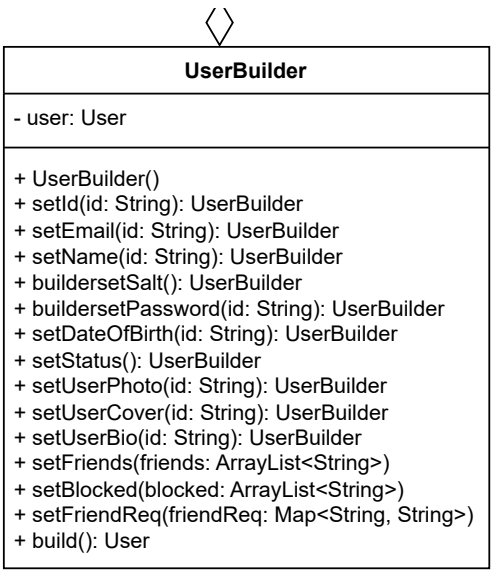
UserBuilder

- user: User

+ UserBuilder()
+ setId(id: String): UserBuilder
+ setEmail(id: String): UserBuilder
+ setName(id: String): UserBuilder
+ buildersetSalt(): UserBuilder
+ buildersetPassword(id: String): UserBuilder
+ setDateOfBirth(id: String): UserBuilder
+ setStatus(): UserBuilder
+ setUserPhoto(id: String): UserBuilder
+ setUserCover(id: String): UserBuilder
+ setUserBio(id: String): UserBuilder
+ setFriends(friends: ArrayList<String>)
+ setBlocked(blocked: ArrayList<String>)
+ setFriendReq(friendReq: Map<String, String>)
+ build(): User